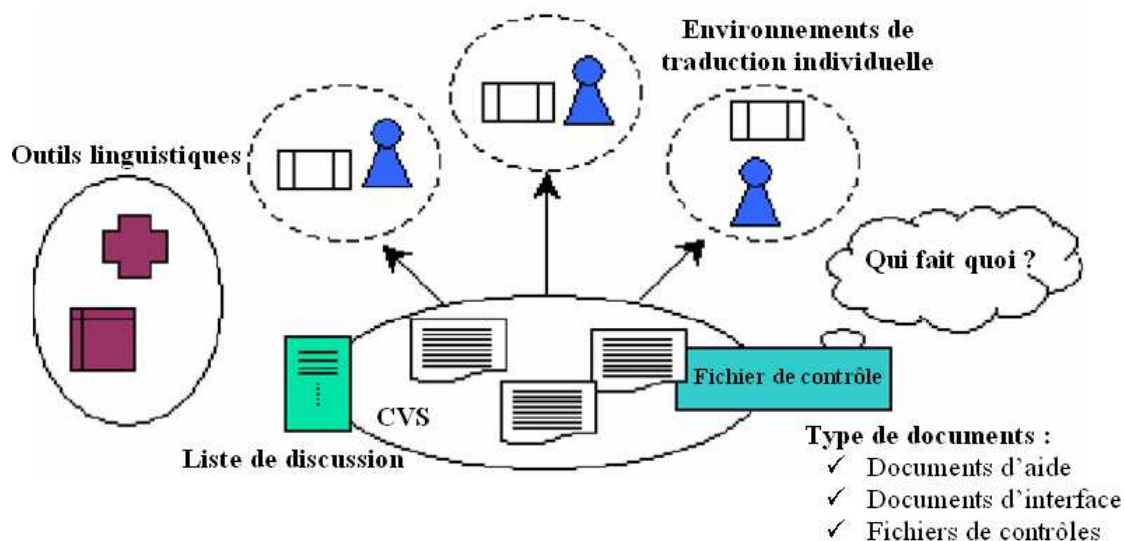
Environnements de traduction individuelle

Outils linguistiques

Qui fait quoi ?

Fichier de contrôle

CVS

Liste de discussion

Type de documents :
✓ Documents d'aide
✓ Documents d'interface
✓ Fichiers de contrôles